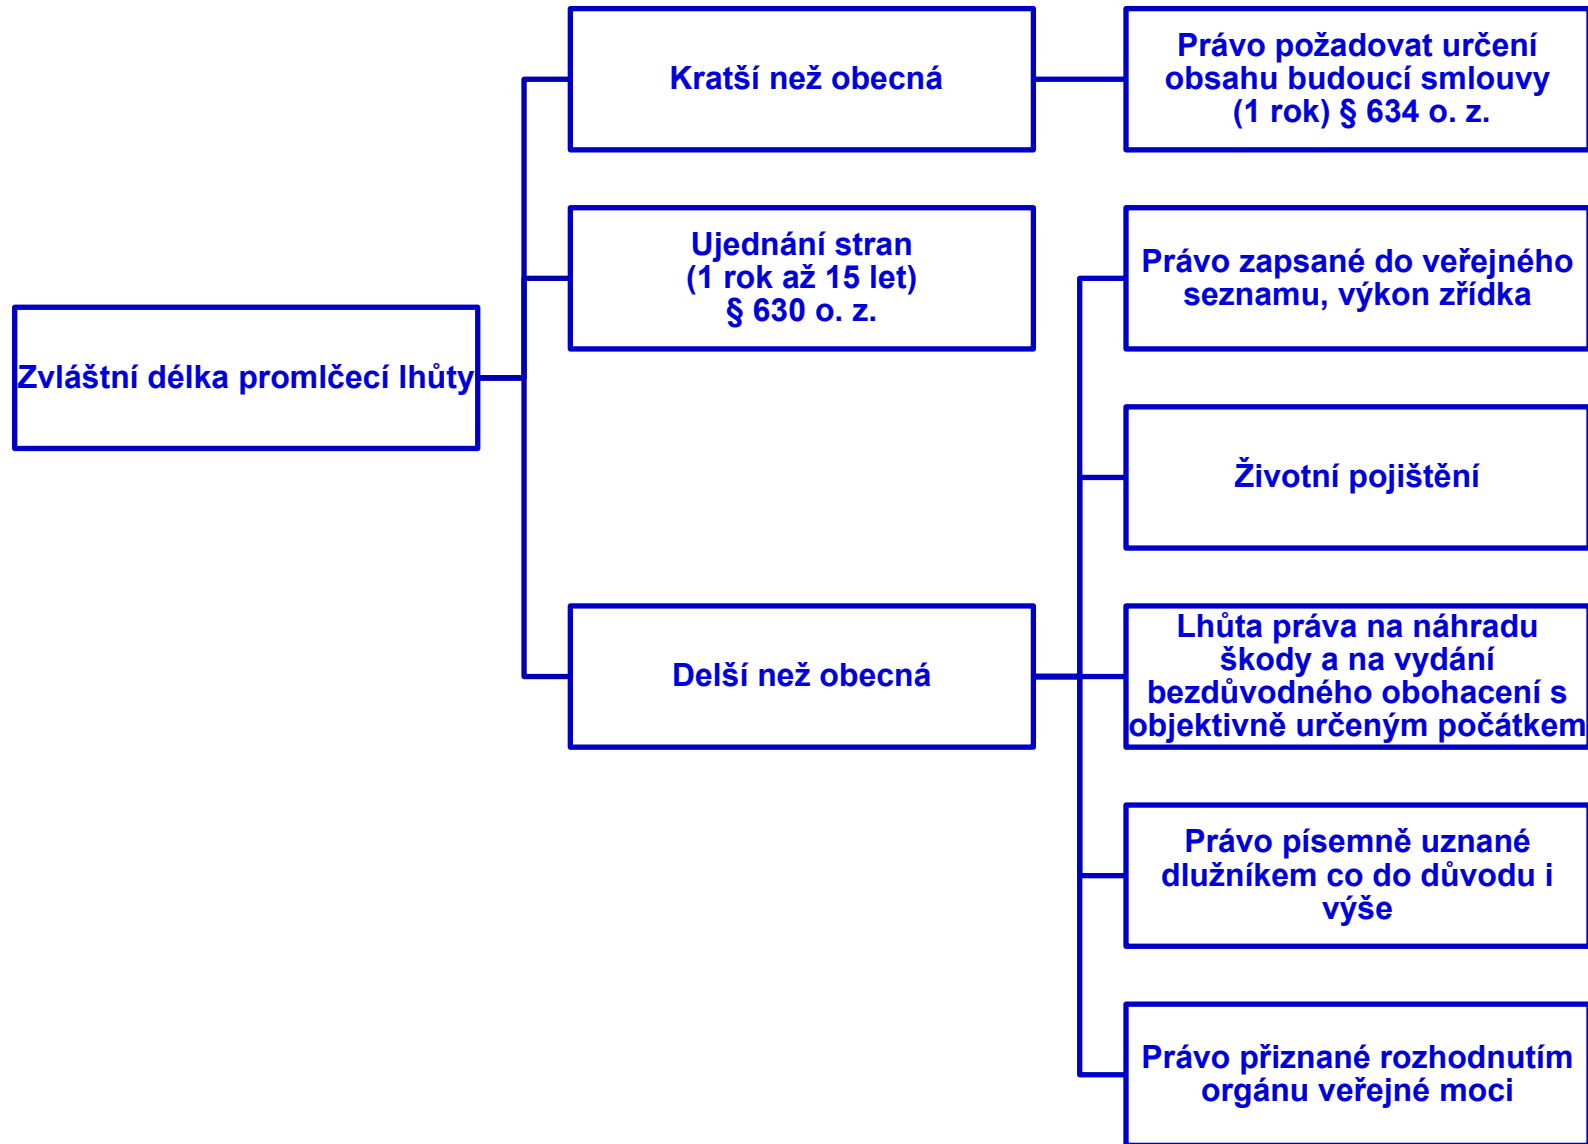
Zvláštní délka promlčecí lhůty

Kratší než obecná

Právo požadovat určení obsahu budoucí smlouvy (1 rok) § 634 o. z.

Ujednání stran (1 rok až 15 let) § 630 o. z.

Delší než obecná

Právo zapsané do veřejného seznamu, výkon zřídka

Životní pojištění

Lhůta práva na náhradu škody a na vydání bezdůvodného obohacení s objektivně určeným počátkem

Právo písemně uznané dlužníkem co do důvodu i výše

Právo přiznané rozhodnutím orgánu veřejné moci